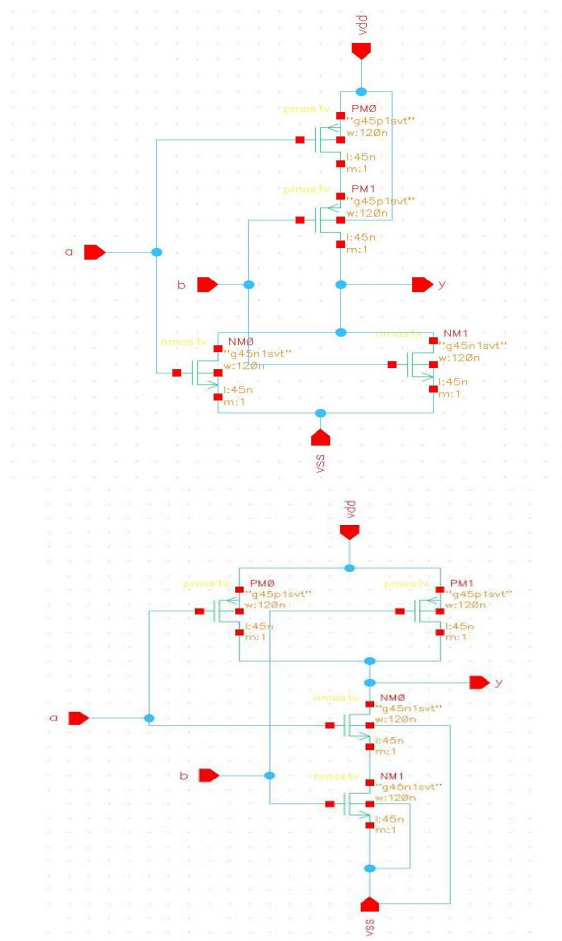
vdd

pmos1v
PMØ
"g45p1svt"
w:12Øn
l:45n
m:1

pmos1v
PM1
"g45p1svt"
w:12Øn
l:45n
m:1

a

b

y

nmos1v
NMØ
"g45n1svt"
w:12Øn
l:45n
m:1

nmos1v
NM1
"g45n1svt"
w:12Øn
l:45n
m:1

vss

vdd

pmos1v
PMØ
"g45p1svt"
w:12Øn
l:45n
m:1

pmos1v
PM1
"g45p1svt"
w:12Øn
l:45n
m:1

y

nmos1v
NMØ
"g45n1svt"
w:12Øn
l:45n
m:1

a

b

nmos1v
NM1
"g45n1svt"
w:12Øn
l:45n
m:1

vss